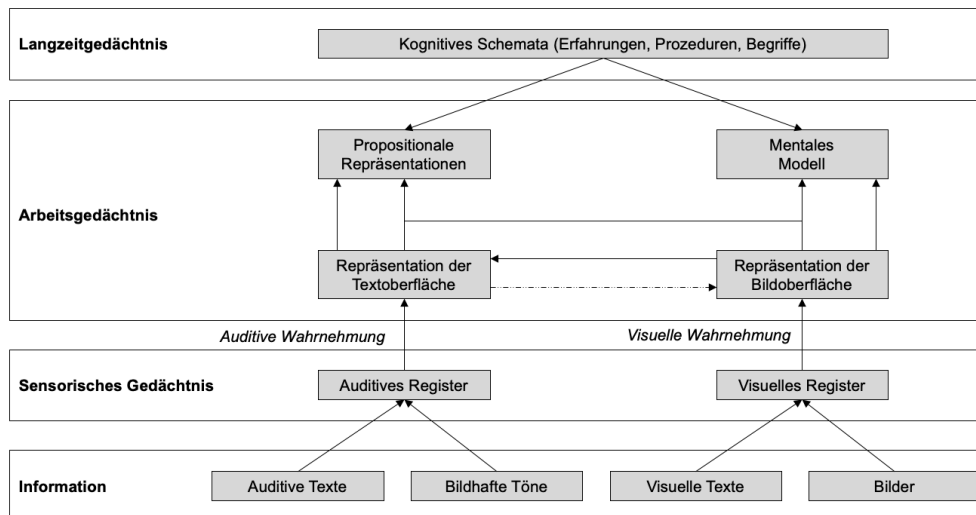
Langzeitgedächtnis

Kognitives Schemata (Erfahrungen, Prozeduren, Begriffe)

Arbeitsgedächtnis

Propositionale Repräsentationen

Mentales Modell

Repräsentation der Textoberfläche

Repräsentation der Bildoberfläche

Auditive Wahrnehmung

Visuelle Wahrnehmung

Sensorisches Gedächtnis

Auditives Register

Visuelles Register

Information

Auditive Texte

Bildhafte Töne

Visuelle Texte

Bilder